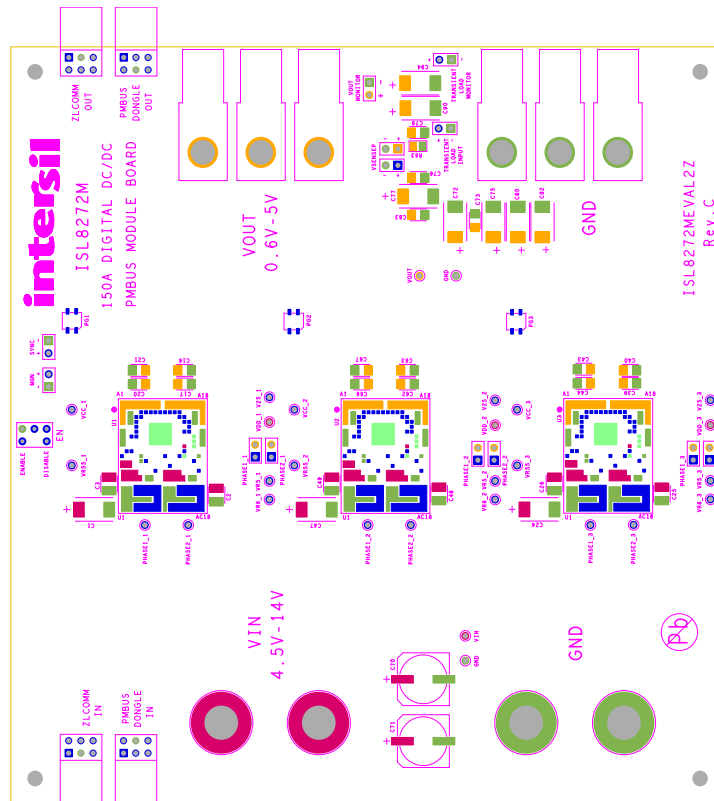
ZLCOMM OUT

PMBUS DONGLE OUT

intersil

ISL8272M
150A DIGITAL DC/DC
PMBUS MODULE BOARD

VOUT
0.6V-5V

VOUT MONITOR

TRANSIENT LOAD MONITOR

VSENSEP

TRANSIENT LOAD INPUT

GND

ISL8272MEVAL2Z
Rev. C

VOUT
GND

PG1
PG2
PG3

SYNC
MON

ENABLE
DISABLE
EN

VCC_1
VR55_1
VDD_1
VR5_1
VR6_1
VCC_2
VR55_2
VDD_2
VR5_2
VR6_2
VCC_3
VR55_3
VDD_3
VR5_3
VR6_3

PHASE1_1
PHASE2_1
PHASE1_2
PHASE2_2
PHASE1_3
PHASE2_3

VIN
4.5V-14V

VIN
GND

GND

ZLCOMM IN

PMBUS DONGLE IN

Pb